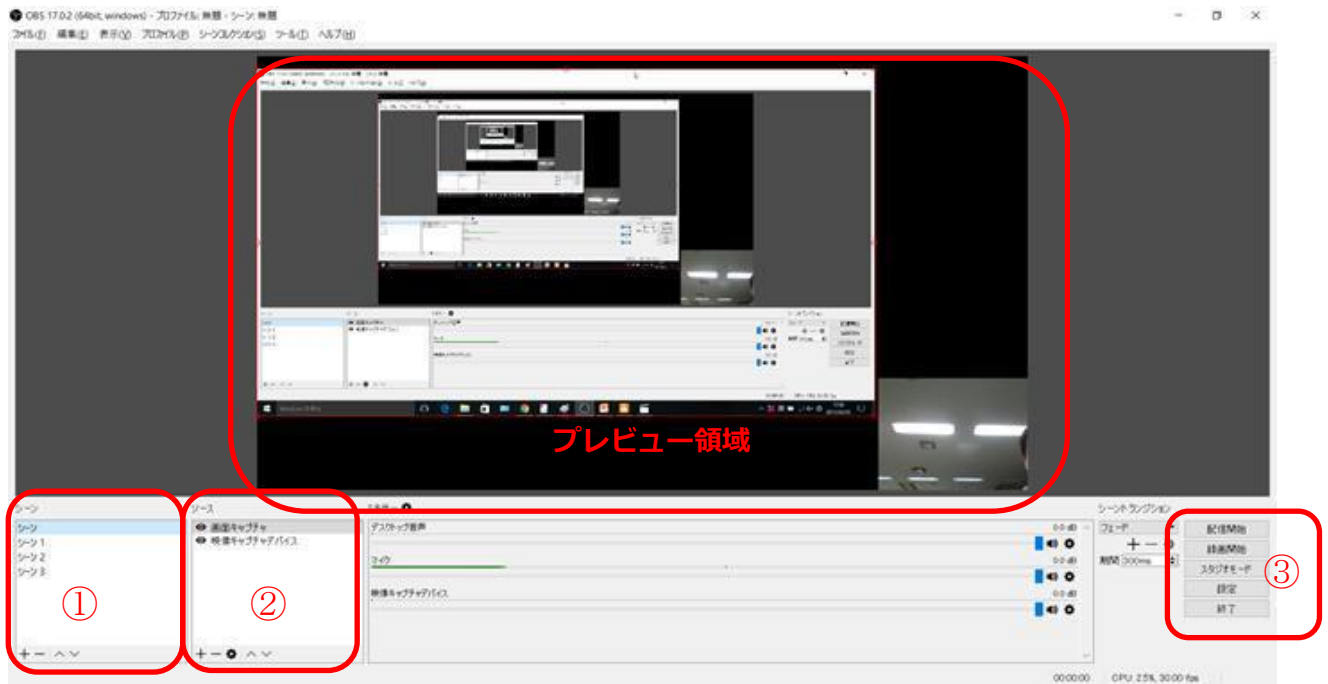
OBS 17.0.2 (64bit, windows) - プロファイル: 無題 - シーン: 無題

ファイル(F) 編集(E) 表示(V) プロファイル(P) シーンコレクション(S) ツール(T) ヘルプ(H)

プレビュー領域

シーン
シーン
シーン 1
シーン 2
シーン 3
①

ソース
画面キャプチャ
映像キャプチャデバイス
②

ミキサー
デスクトップ音声 0.0 dB
マイク 0.0 dB
映像キャプチャデバイス 0.0 dB

シーントランジション
フェード
期間 300ms

配信開始
録画開始
スタジオモード
設定
終了
③

00:00:00 CPU: 2.5%, 30.00 fps